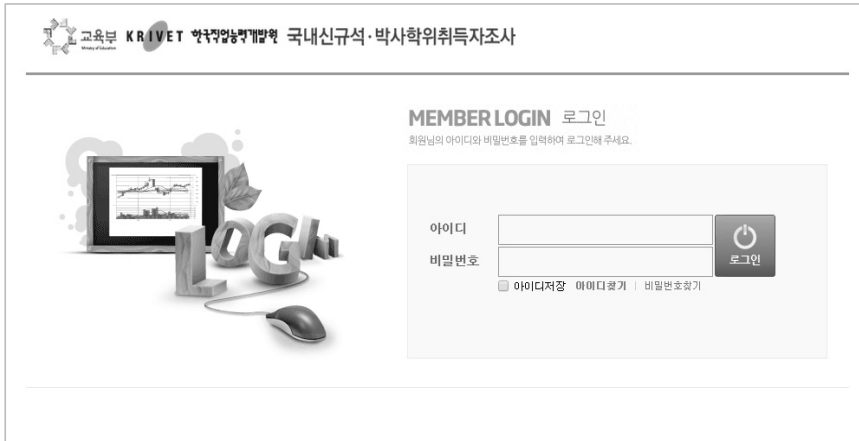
교육부 Ministry of Education KRIVET 한국직업능력개발원 국내신규석·박사학위취득자조사

MEMBER LOGIN 로그인
회원님의 아이디와 비밀번호를 입력하여 로그인해 주세요.

LOGIN

아이디
비밀번호
로그인
아이디저장 아이디찾기 | 비밀번호찾기